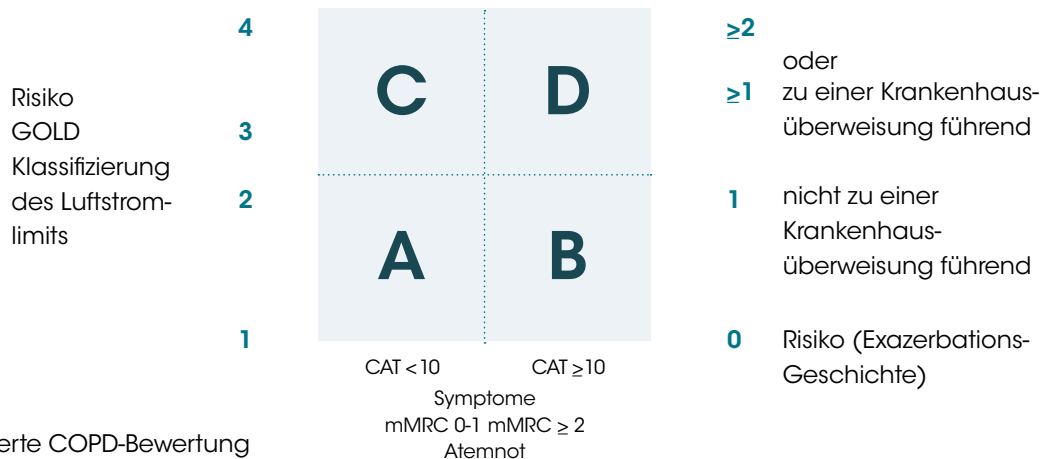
Risiko GOLD Klassifizierung des Luftstromlimits

4

3

2

1

C

D

A

B

CAT < 10

CAT ≥ 10

Symptome

mMRC 0-1 mMRC ≥ 2

Atemnot

≥2

oder

≥1 zu einer Krankenhausüberweisung führend

1 nicht zu einer Krankenhausüberweisung führend

0 Risiko (Exazerbations-Geschichte)

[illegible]erte COPD-Bewertung